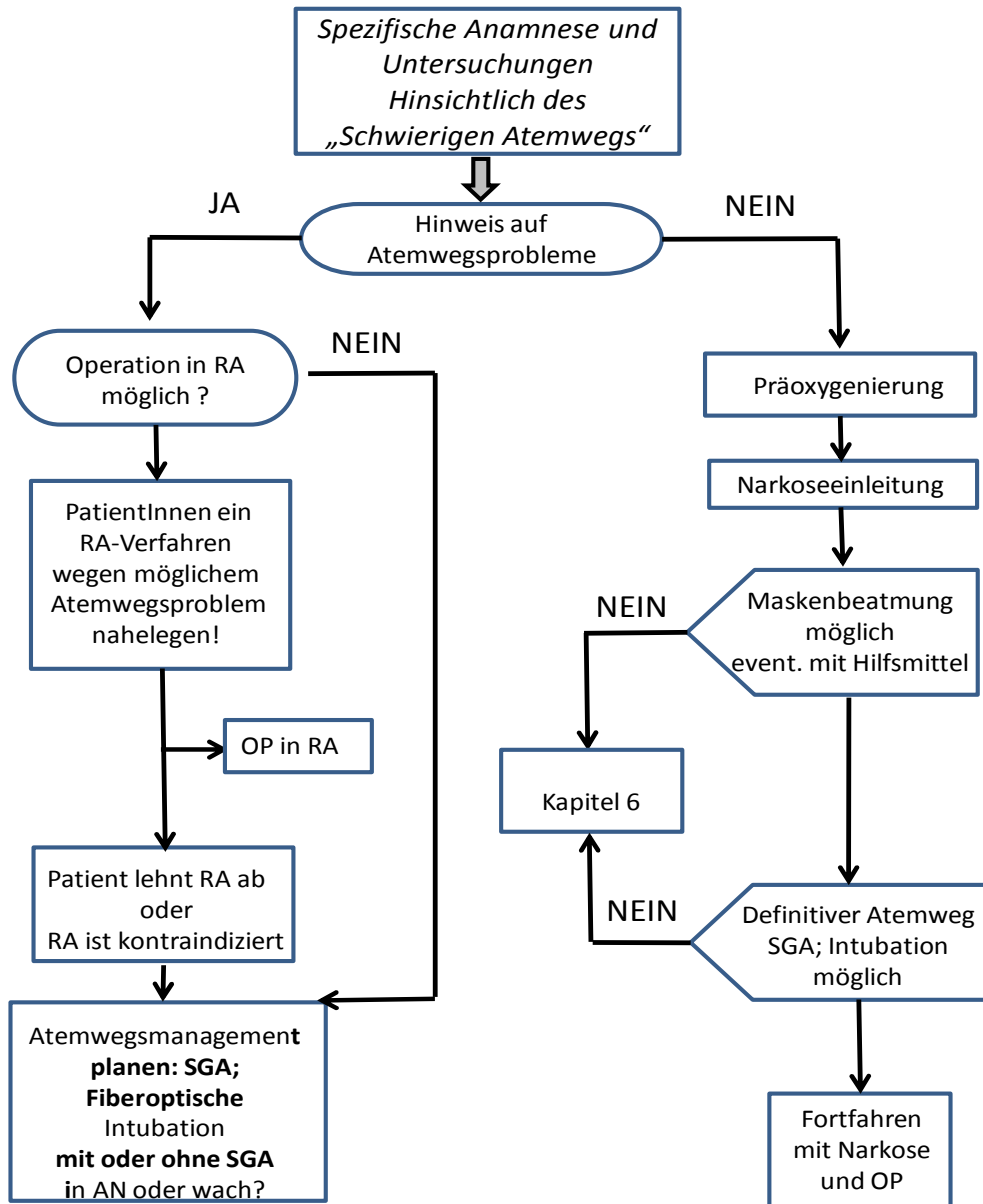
Spezifische Anamnese und Untersuchungen Hinsichtlich des „Schwierigen Atemwegs"

JA

Hinweis auf Atemwegsprobleme

NEIN

Operation in RA möglich ?

NEIN

PatientInnen ein RA-Verfahren wegen möglichem Atemwegsproblem nahelegen!

OP in RA

Patient lehnt RA ab oder RA ist kontraindiziert

Atemwegsmanagement planen: SGA; Fiberoptische Intubation mit oder ohne SGA in AN oder wach?

Präoxygenierung

Narkoseeinleitung

NEIN

Maskenbeatmung möglich event. mit Hilfsmittel

Kapitel 6

NEIN

Definitiver Atemweg SGA; Intubation möglich

Fortfahren mit Narkose und OP